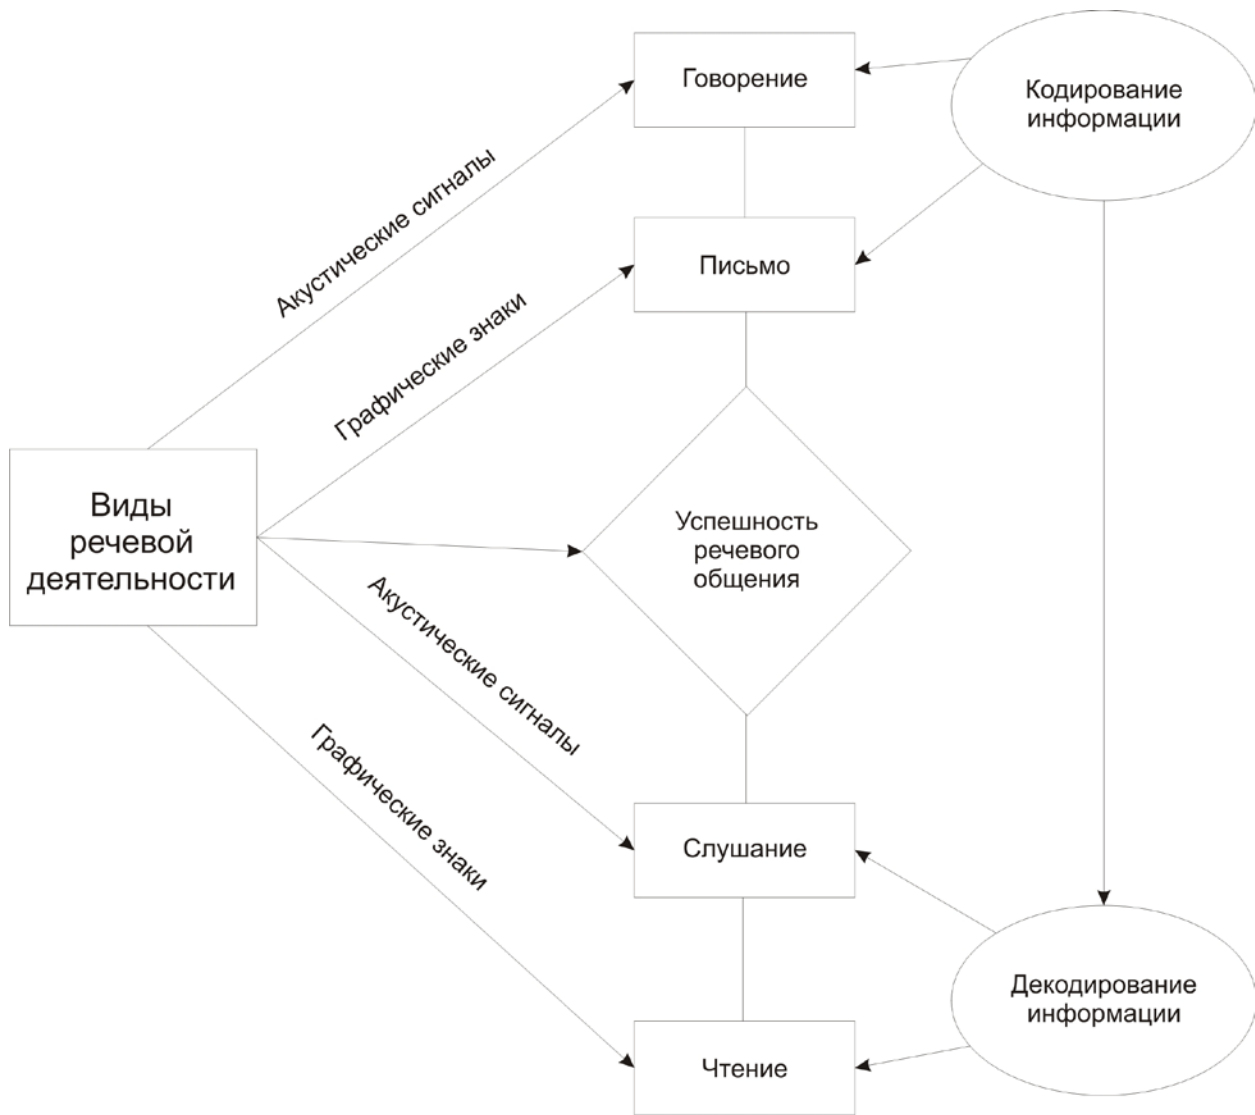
Говорение

Кодирование информации

Акустические сигналы

Письмо

Графические знаки

Виды речевой деятельности

Успешность речевого общения

Акустические сигналы

Графические знаки

Слушание

Декодирование информации

Чтение